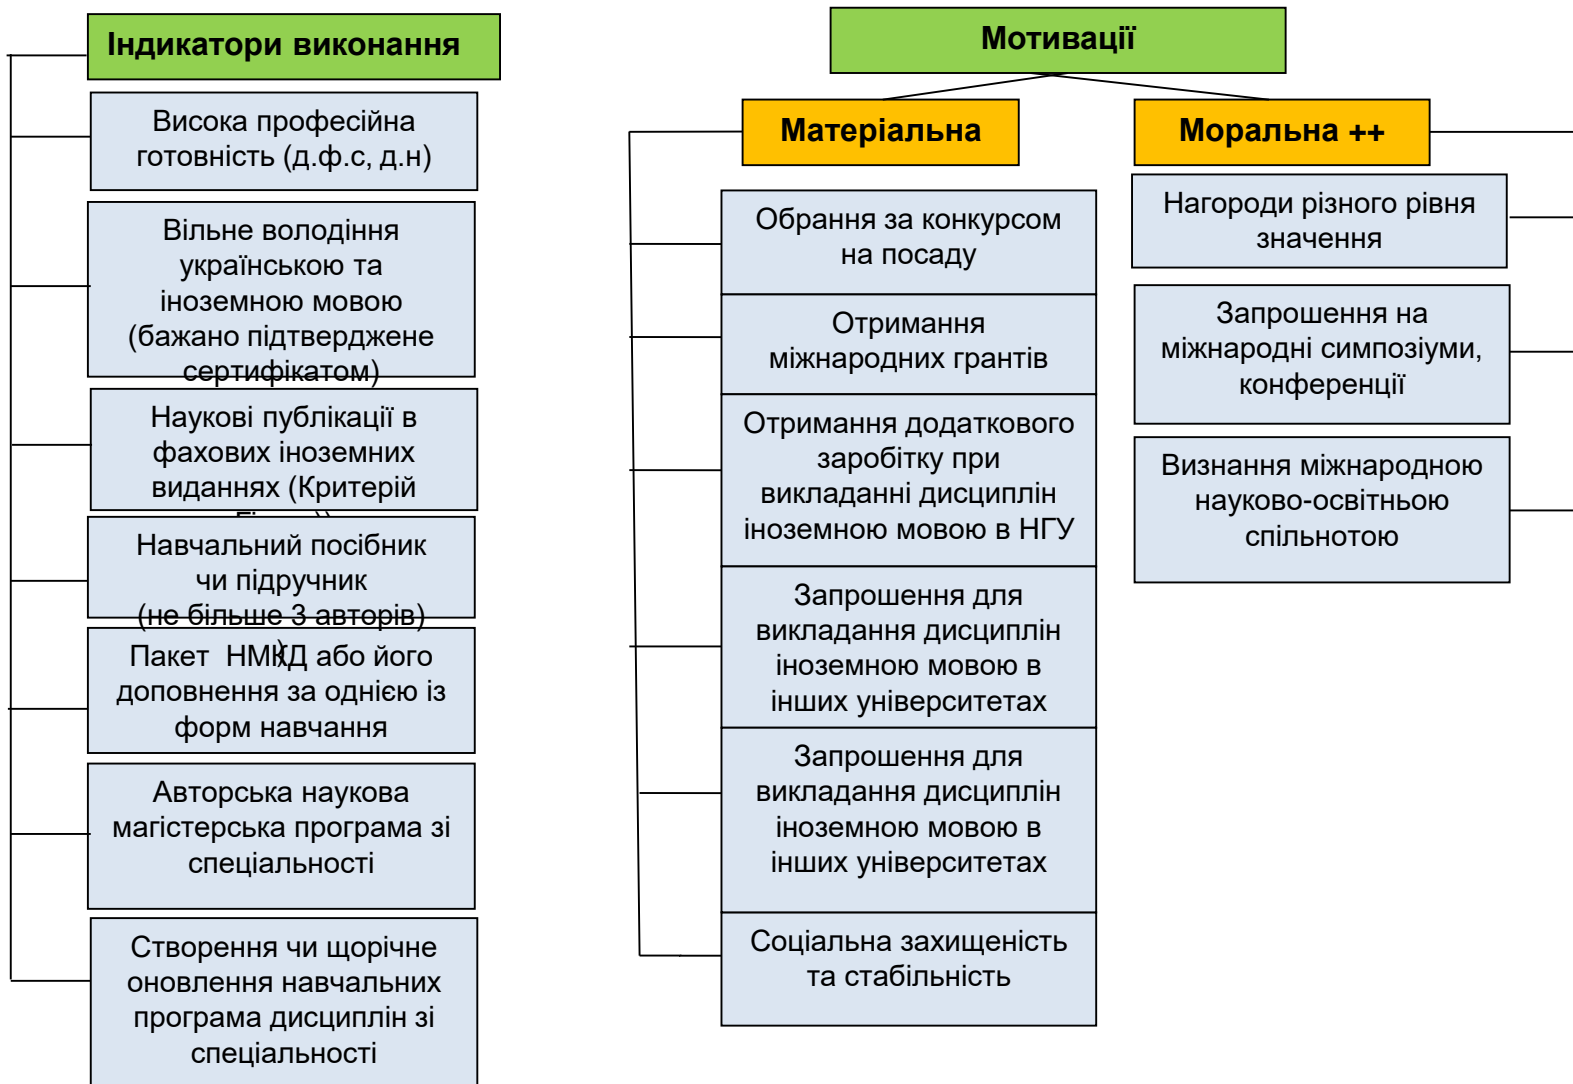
Індикатори виконання

Висока професійна готовність (д.ф.с, д.н)

Вільне володіння українською та іноземною мовою (бажано підтверджене сертифікатом)

Наукові публікації в фахових іноземних виданнях (Критерій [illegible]

Навчальний посібник чи підручник (не більше 3 авторів)

Пакет НМКД або його доповнення за однією із форм навчання

Авторська наукова магістерська програма зі спеціальності

Створення чи щорічне оновлення навчальних програма дисциплін зі спеціальності

Мотивації

Матеріальна

Обрання за конкурсом на посаду

Отримання міжнародних грантів

Отримання додаткового заробітку при викладанні дисциплін іноземною мовою в НГУ

Запрошення для викладання дисциплін іноземною мовою в інших університетах

Запрошення для викладання дисциплін іноземною мовою в інших університетах

Соціальна захищеність та стабільність

Моральна ++

Нагороди різного рівня значення

Запрошення на міжнародні симпозіуми, конференції

Визнання міжнародною науково-освітньою спільнотою